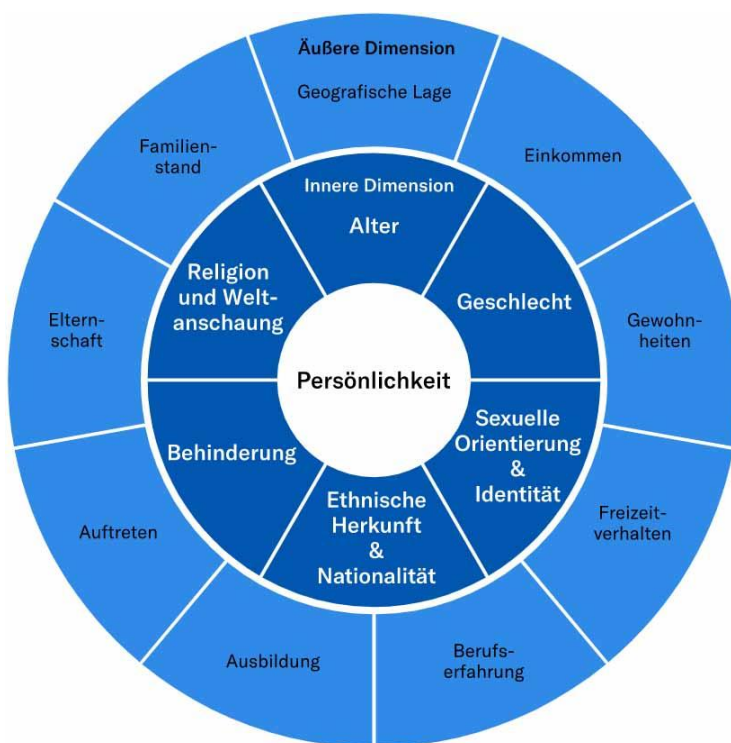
Äußere Dimension

Geografische Lage

Einkommen

Gewohnheiten

Freizeitverhalten

Berufserfahrung

Ausbildung

Auftreten

Elternschaft

Familienstand

Innere Dimension

Alter

Geschlecht

Sexuelle Orientierung & Identität

Ethnische Herkunft & Nationalität

Behinderung

Religion und Weltanschauung

Persönlichkeit